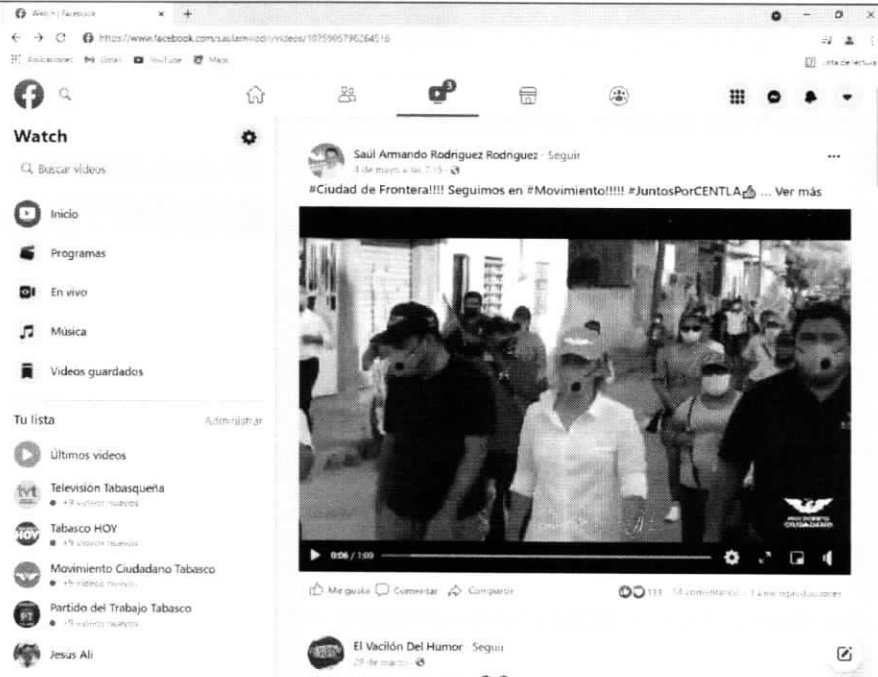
Watch | Facebook

https://www.facebook.com/saularmrodri/videos/1075995790264516

Aplicaciones Gmail YouTube Maps

Lista de lectura

Watch

Buscar videos

Inicio

Programas

En vivo

Música

Videos guardados

Tu lista

Administrar

Últimos videos

Televisión Tabasqueña

+9 videos nuevos

Tabasco HOY

+9 videos nuevos

Movimiento Ciudadano Tabasco

+9 videos nuevos

Partido del Trabajo Tabasco

+9 videos nuevos

Jesus Ali

Saúl Armando Rodriguez Rodriguez · Seguir

4 de mayo a las 7:15 ·

#Ciudad de Frontera!!!! Seguimos en #Movimiento!!!!! #JuntosPorCENTLA👍 ... Ver más

MOVIMIENTO CIUDADANO

0:06 / 1:09

Me gusta Comentar Compartir

111 14 comentarios · 1.4 mil reproducciones

El Vacilón Del Humor · Seguir

28 de marzo ·